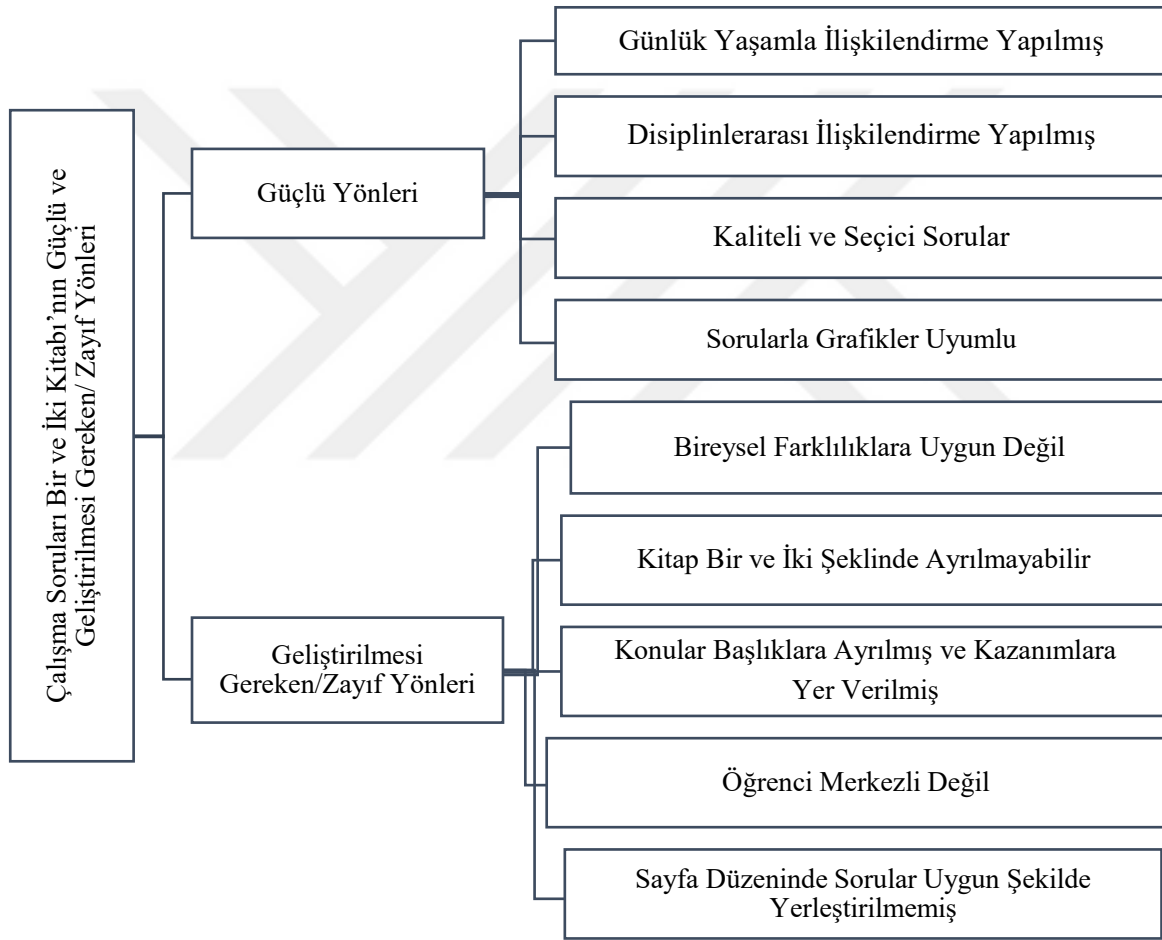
Çalışma Soruları Bir ve İki Kitabı'nın Güçlü ve Geliştirilmesi Gereken/ Zayıf Yönleri

Güçlü Yönleri

Günlük Yaşamla İlişkilendirme Yapılmış

Disiplinlerarası İlişkilendirme Yapılmış

Kaliteli ve Seçici Sorular

Sorularla Grafikler Uyumlu

Geliştirilmesi Gereken/Zayıf Yönleri

Bireysel Farklılıklara Uygun Değil

Kitap Bir ve İki Şeklinde Ayrılmayabilir

Konular Başlıklara Ayrılmış ve Kazanımlara Yer Verilmiş

Öğrenci Merkezli Değil

Sayfa Düzeninde Sorular Uygun Şekilde Yerleştirilmemiş